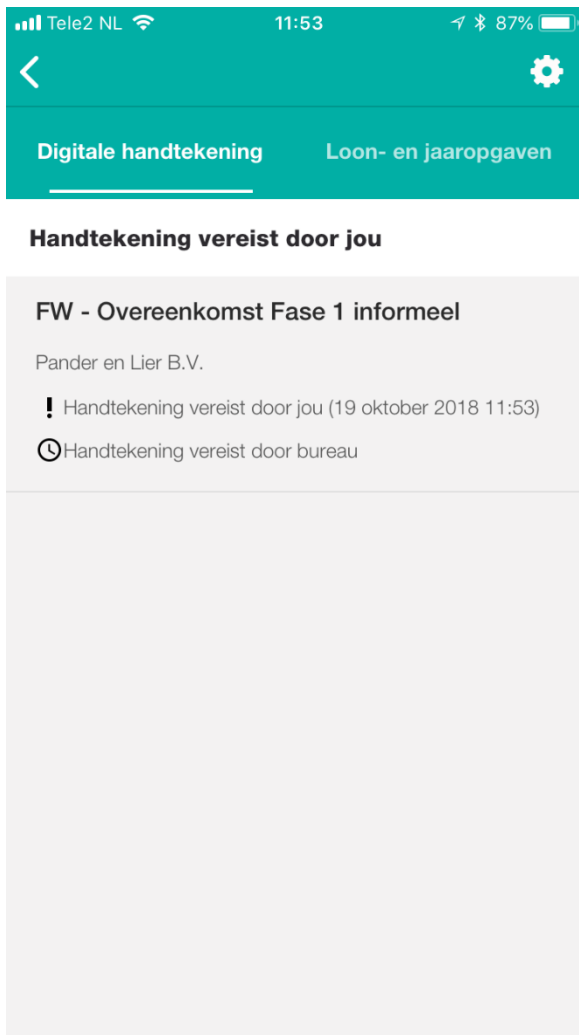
Tele2 NL 11:53 87%

Digitale handtekening

Loon- en jaaropgaven

Handtekening vereist door jou

FW - Overeenkomst Fase 1 informeel

Pander en Lier B.V.

! Handtekening vereist door jou (19 oktober 2018 11:53)

Handtekening vereist door bureau